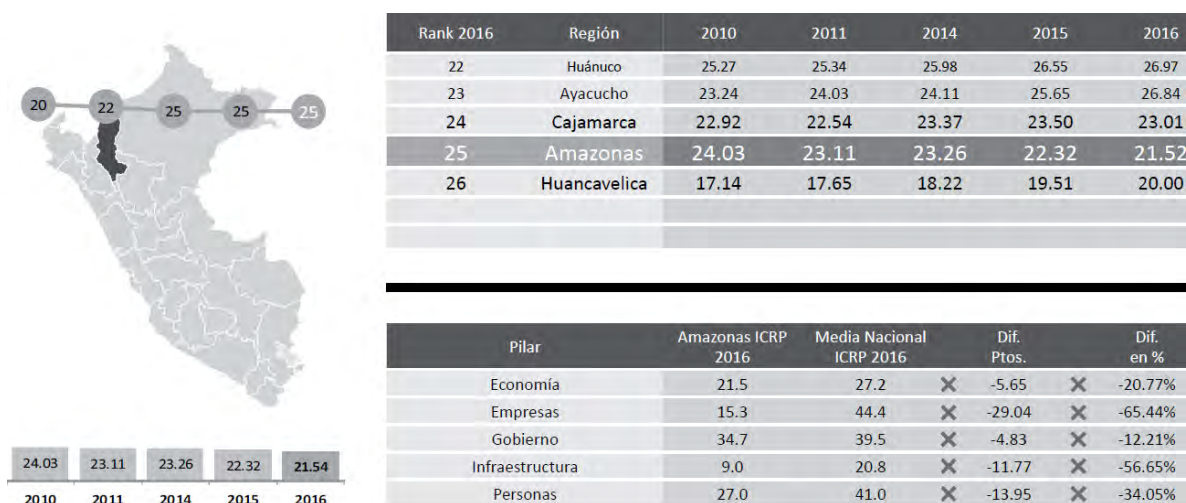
20 22 25 25 25

| 24.03 | 23.11 | 23.26 | 22.32 | 21.54 |
|---|---|---|---|---|
| 2010 | 2011 | 2014 | 2015 | 2016 |

| Rank 2016 | Región | 2010 | 2011 | 2014 | 2015 | 2016 |
|---|---|---|---|---|---|---|
| 22 | Huánuco | 25.27 | 25.34 | 25.98 | 26.55 | 26.97 |
| 23 | Ayacucho | 23.24 | 24.03 | 24.11 | 25.65 | 26.84 |
| 24 | Cajamarca | 22.92 | 22.54 | 23.37 | 23.50 | 23.01 |
| 25 | Amazonas | 24.03 | 23.11 | 23.26 | 22.32 | 21.52 |
| 26 | Huancavelica | 17.14 | 17.65 | 18.22 | 19.51 | 20.00 |

| Pilar | Amazonas ICRP 2016 | Media Nacional ICRP 2016 | | Dif. Ptos. | | Dif. en % |
|---|---|---|---|---|---|---|
| Economía | 21.5 | 27.2 | ✕ | -5.65 | ✕ | -20.77% |
| Empresas | 15.3 | 44.4 | ✕ | -29.04 | ✕ | -65.44% |
| Gobierno | 34.7 | 39.5 | ✕ | -4.83 | ✕ | -12.21% |
| Infraestructura | 9.0 | 20.8 | ✕ | -11.77 | ✕ | -56.65% |
| Personas | 27.0 | 41.0 | ✕ | -13.95 | ✕ | -34.05% |